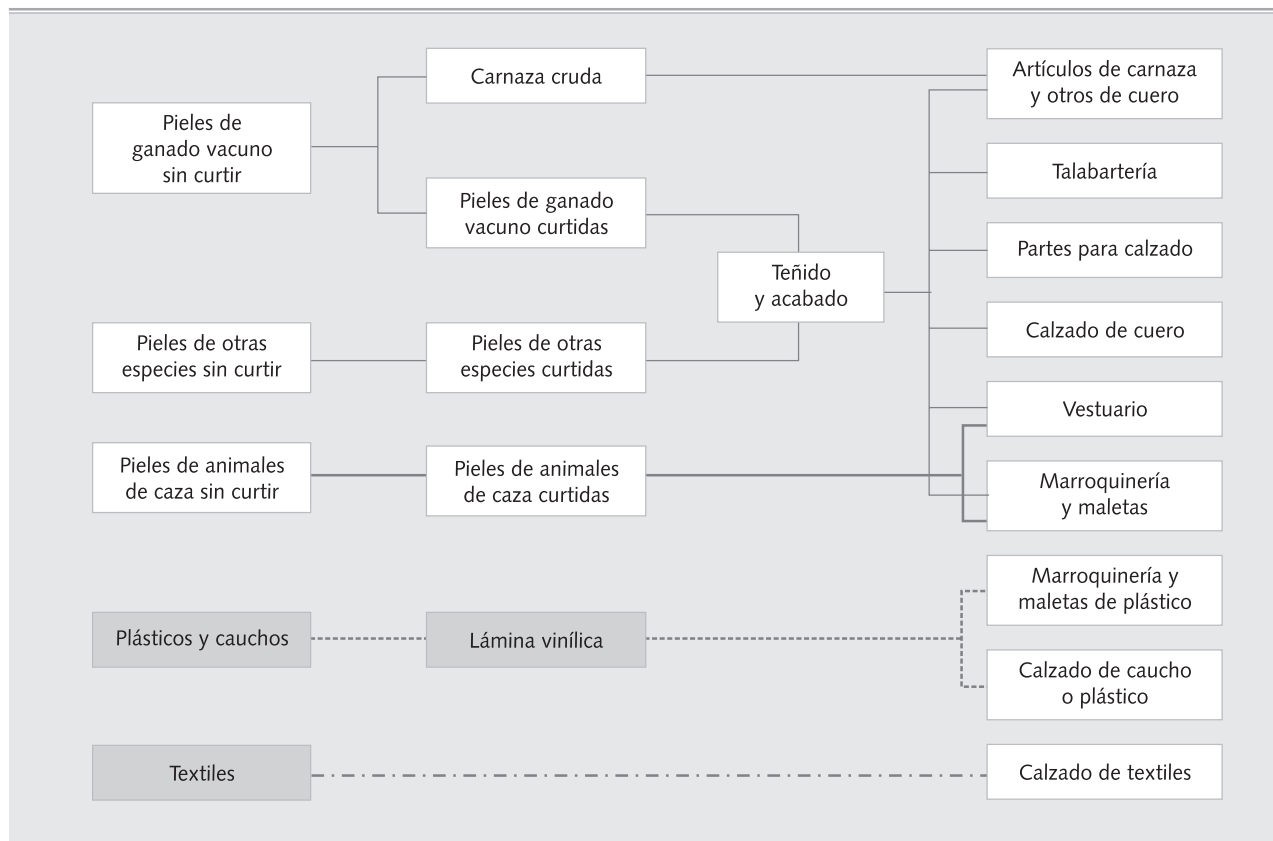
Pieles de ganado vacuno sin curtir

Carnaza cruda

Pieles de ganado vacuno curtidas

Teñido y acabado

Pieles de otras especies sin curtir

Pieles de otras especies curtidas

Pieles de animales de caza sin curtir

Pieles de animales de caza curtidas

Artículos de carnaza y otros de cuero

Talabartería

Partes para calzado

Calzado de cuero

Vestuario

Marroquinería y maletas

Plásticos y cauchos

Lámina vinílica

Marroquinería y maletas de plástico

Calzado de caucho o plástico

Textiles

Calzado de textiles